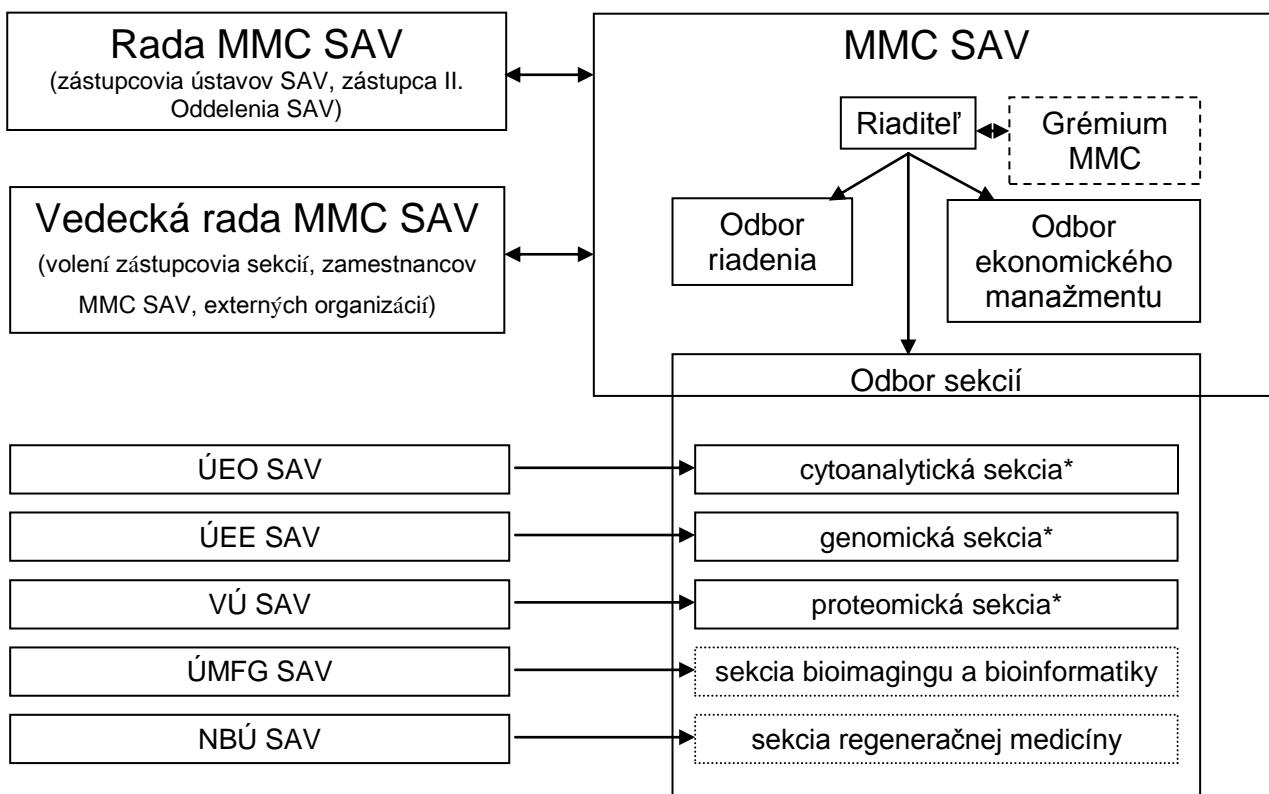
Rada MMC SAV
(zástupcovia ústavov SAV, zástupca II. Oddelenia SAV)

Vedecká rada MMC SAV
(volení zástupcovia sekcií, zamestnancov MMC SAV, externých organizácií)

MMC SAV

Riaditeľ

Grémium MMC

Odbor riadenia

Odbor ekonomického manažmentu

Odbor sekcií

ÚEO SAV

cytoanalytická sekcia*

ÚEE SAV

genomická sekcia*

VÚ SAV

proteomická sekcia*

ÚMFG SAV

sekcia bioimagingu a bioinformatiky

NBÚ SAV

sekcia regeneračnej medicíny